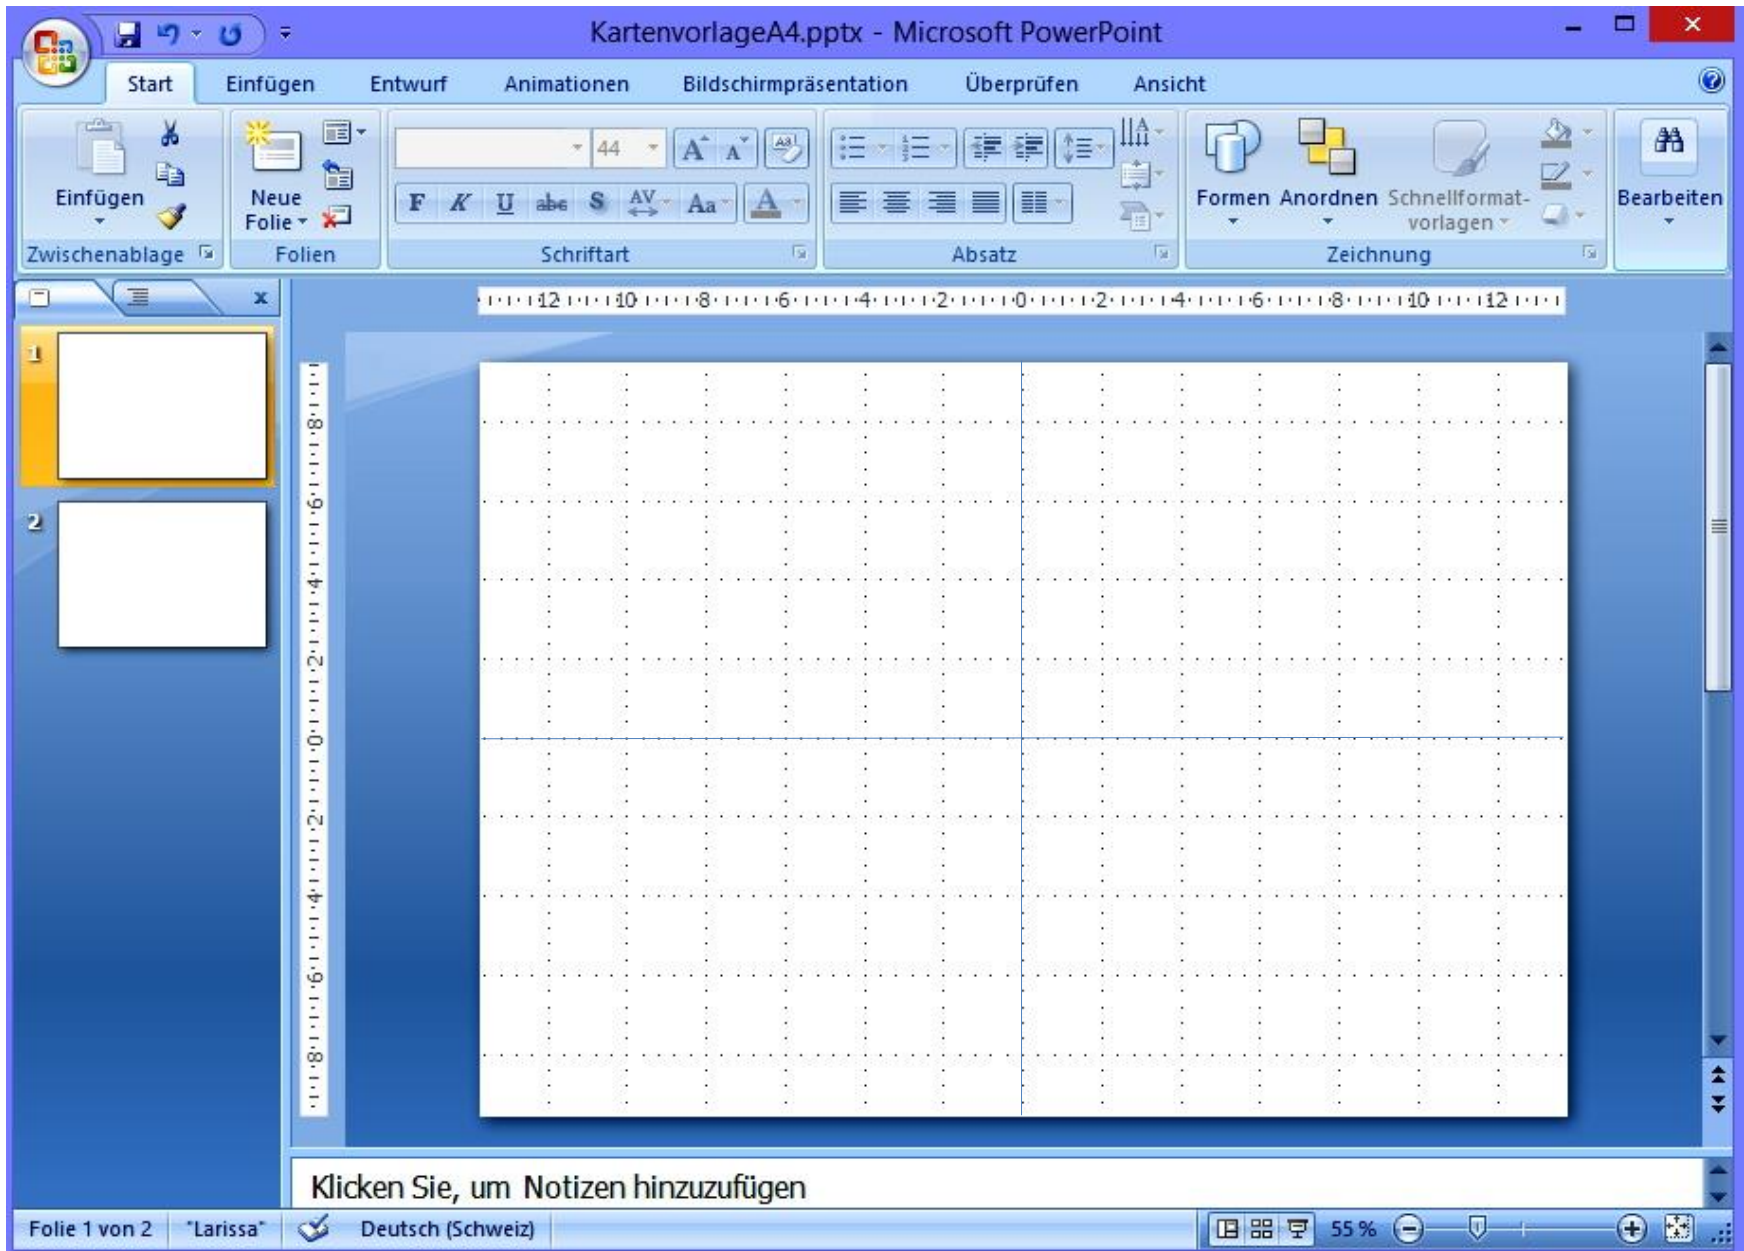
KartenvorlageA4.pptx - Microsoft PowerPoint

Start Einfügen Entwurf Animationen Bildschirmpräsentation Überprüfen Ansicht

Einfügen
Neue Folie
44
F K U abc S AV Aa A
Formen Anordnen Schnellformatvorlagen
Bearbeiten
Zwischenablage Folien Schriftart Absatz Zeichnung

12 10 8 6 4 2 0 2 4 6 8 10 12

8 6 4 2 0 2 4 6 8

1
2

Klicken Sie, um Notizen hinzuzufügen

Folie 1 von 2 "Larissa" Deutsch (Schweiz) 55 %